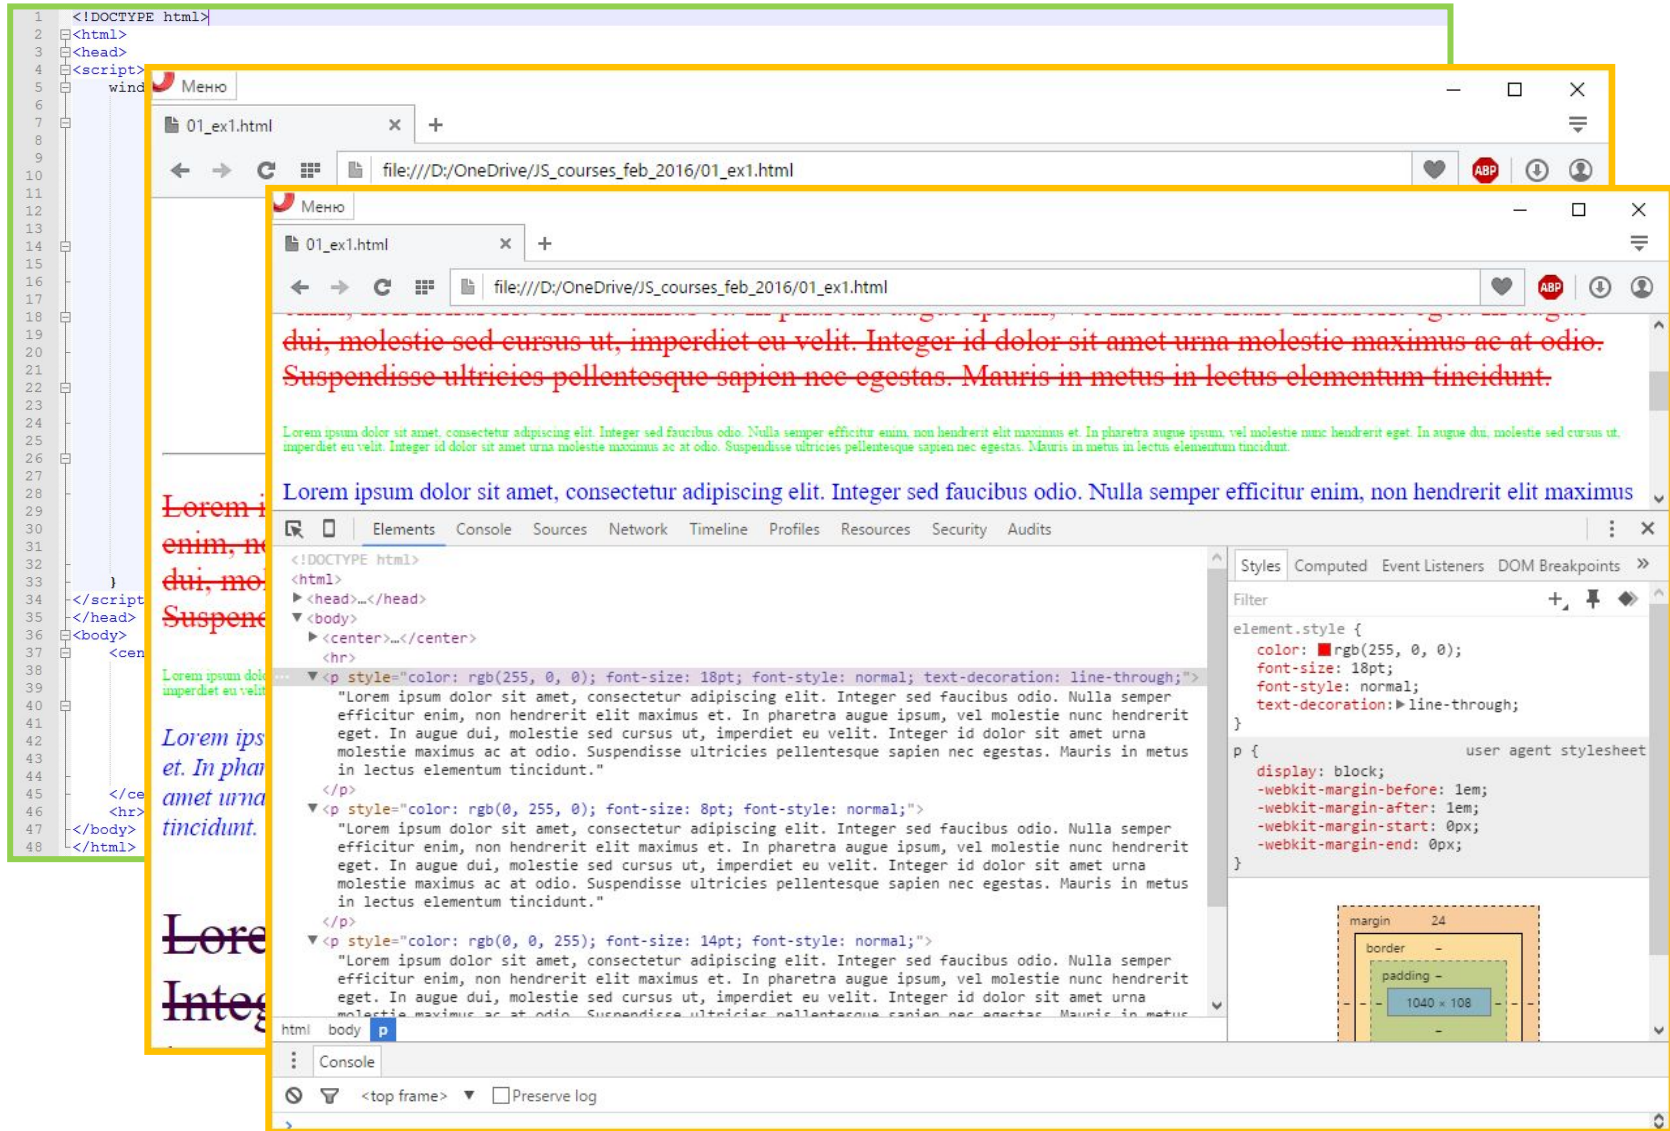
1 <!DOCTYPE html>
2 <html>
3 <head>
4 <script>
5 wind
6
7
8
9
10
11
12
13
14
15
16
17
18
19
20
21
22
23
24
25
26
27
28
29
30
31
32
33 }
34 </script
35 </head>
36 <body>
37 <cen
38
39
40
41
42
43
44
45 </ce
46 <hr>
47 </body>
48 </html>

Меню

01_ex1.html × +

file:///D:/OneDrive/JS_courses_feb_2016/01_ex1.html

Lorem i
enim, n
dui, mo
Suspenc

Lorem ipsum dol
imperdiet eu velit

Lorem ips
et. In phar
amet urna
tincidunt.

Lore
Integ

Меню

01_ex1.html × +

file:///D:/OneDrive/JS_courses_feb_2016/01_ex1.html

dui, molestie sed cursus ut, imperdiet eu velit. Integer id dolor sit amet urna molestie maximus ac at odio. Suspendisse ultricies pellentesque sapien nec egestas. Mauris in metus in lectus elementum tincidunt.

Lorem ipsum dolor sit amet, consectetur adipiscing elit. Integer sed faucibus odio. Nulla semper efficitur enim, non hendrerit elit maximus et. In pharetra augue ipsum, vel molestie nunc hendrerit eget. In augue dui, molestie sed cursus ut, imperdiet eu velit. Integer id dolor sit amet urna molestie maximus ac at odio. Suspendisse ultricies pellentesque sapien nec egestas. Mauris in metus in lectus elementum tincidunt.

Lorem ipsum dolor sit amet, consectetur adipiscing elit. Integer sed faucibus odio. Nulla semper efficitur enim, non hendrerit elit maximus

Elements Console Sources Network Timeline Profiles Resources Security Audits

<!DOCTYPE html>
<html>
▶<head>…</head>
▼<body>
▶<center>…</center>
<hr>
▼<p style="color: rgb(255, 0, 0); font-size: 18pt; font-style: normal; text-decoration: line-through;">
"Lorem ipsum dolor sit amet, consectetur adipiscing elit. Integer sed faucibus odio. Nulla semper efficitur enim, non hendrerit elit maximus et. In pharetra augue ipsum, vel molestie nunc hendrerit eget. In augue dui, molestie sed cursus ut, imperdiet eu velit. Integer id dolor sit amet urna molestie maximus ac at odio. Suspendisse ultricies pellentesque sapien nec egestas. Mauris in metus in lectus elementum tincidunt."
</p>
▼<p style="color: rgb(0, 255, 0); font-size: 8pt; font-style: normal;">
"Lorem ipsum dolor sit amet, consectetur adipiscing elit. Integer sed faucibus odio. Nulla semper efficitur enim, non hendrerit elit maximus et. In pharetra augue ipsum, vel molestie nunc hendrerit eget. In augue dui, molestie sed cursus ut, imperdiet eu velit. Integer id dolor sit amet urna molestie maximus ac at odio. Suspendisse ultricies pellentesque sapien nec egestas. Mauris in metus in lectus elementum tincidunt."
</p>
▼<p style="color: rgb(0, 0, 255); font-size: 14pt; font-style: normal;">
"Lorem ipsum dolor sit amet, consectetur adipiscing elit. Integer sed faucibus odio. Nulla semper efficitur enim, non hendrerit elit maximus et. In pharetra augue ipsum, vel molestie nunc hendrerit eget. In augue dui, molestie sed cursus ut, imperdiet eu velit. Integer id dolor sit amet urna

html body p

Styles Computed Event Listeners DOM Breakpoints »

Filter

element.style {
color: rgb(255, 0, 0);
font-size: 18pt;
font-style: normal;
text-decoration: ▶ line-through;
}

p { user agent stylesheet
display: block;
-webkit-margin-before: 1em;
-webkit-margin-after: 1em;
-webkit-margin-start: 0px;
-webkit-margin-end: 0px;
}

margin 24
border -
padding -
1040 × 108
-

Console

<top frame> ▼ Preserve log